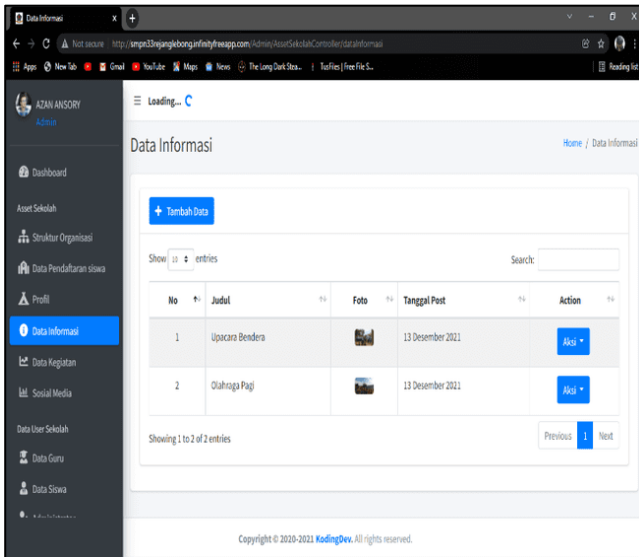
Data Informasi x +

Not secure http://smpn33rejanglebong.infinityfreeapp.com/Admin/AssetSekolahController/dataInformasi

Apps New Tab Gmail YouTube Maps News The Long Dark Stea... TusFiles | Free File S... Reading list

AZAN ANSORY
Admin

Loading...

Data Informasi

Home / Data Informasi

Dashboard

Asset Sekolah

Struktur Organisasi

Data Pendaftaran siswa

Profil

Data Informasi

Data Kegiatan

Sosial Media

Data User Sekolah

Data Guru

Data Siswa

+ Tambah Data

Show 10 entries

Search:

| No | Judul | Foto | Tanggal Post | Action |
|---|---|---|---|---|
| 1 | Upacara Bendera | | 13 Desember 2021 | Aksi |
| 2 | Olahraga Pagi | | 13 Desember 2021 | Aksi |

Showing 1 to 2 of 2 entries

Previous 1 Next

Copyright © 2020-2021 KodingDev. All rights reserved.